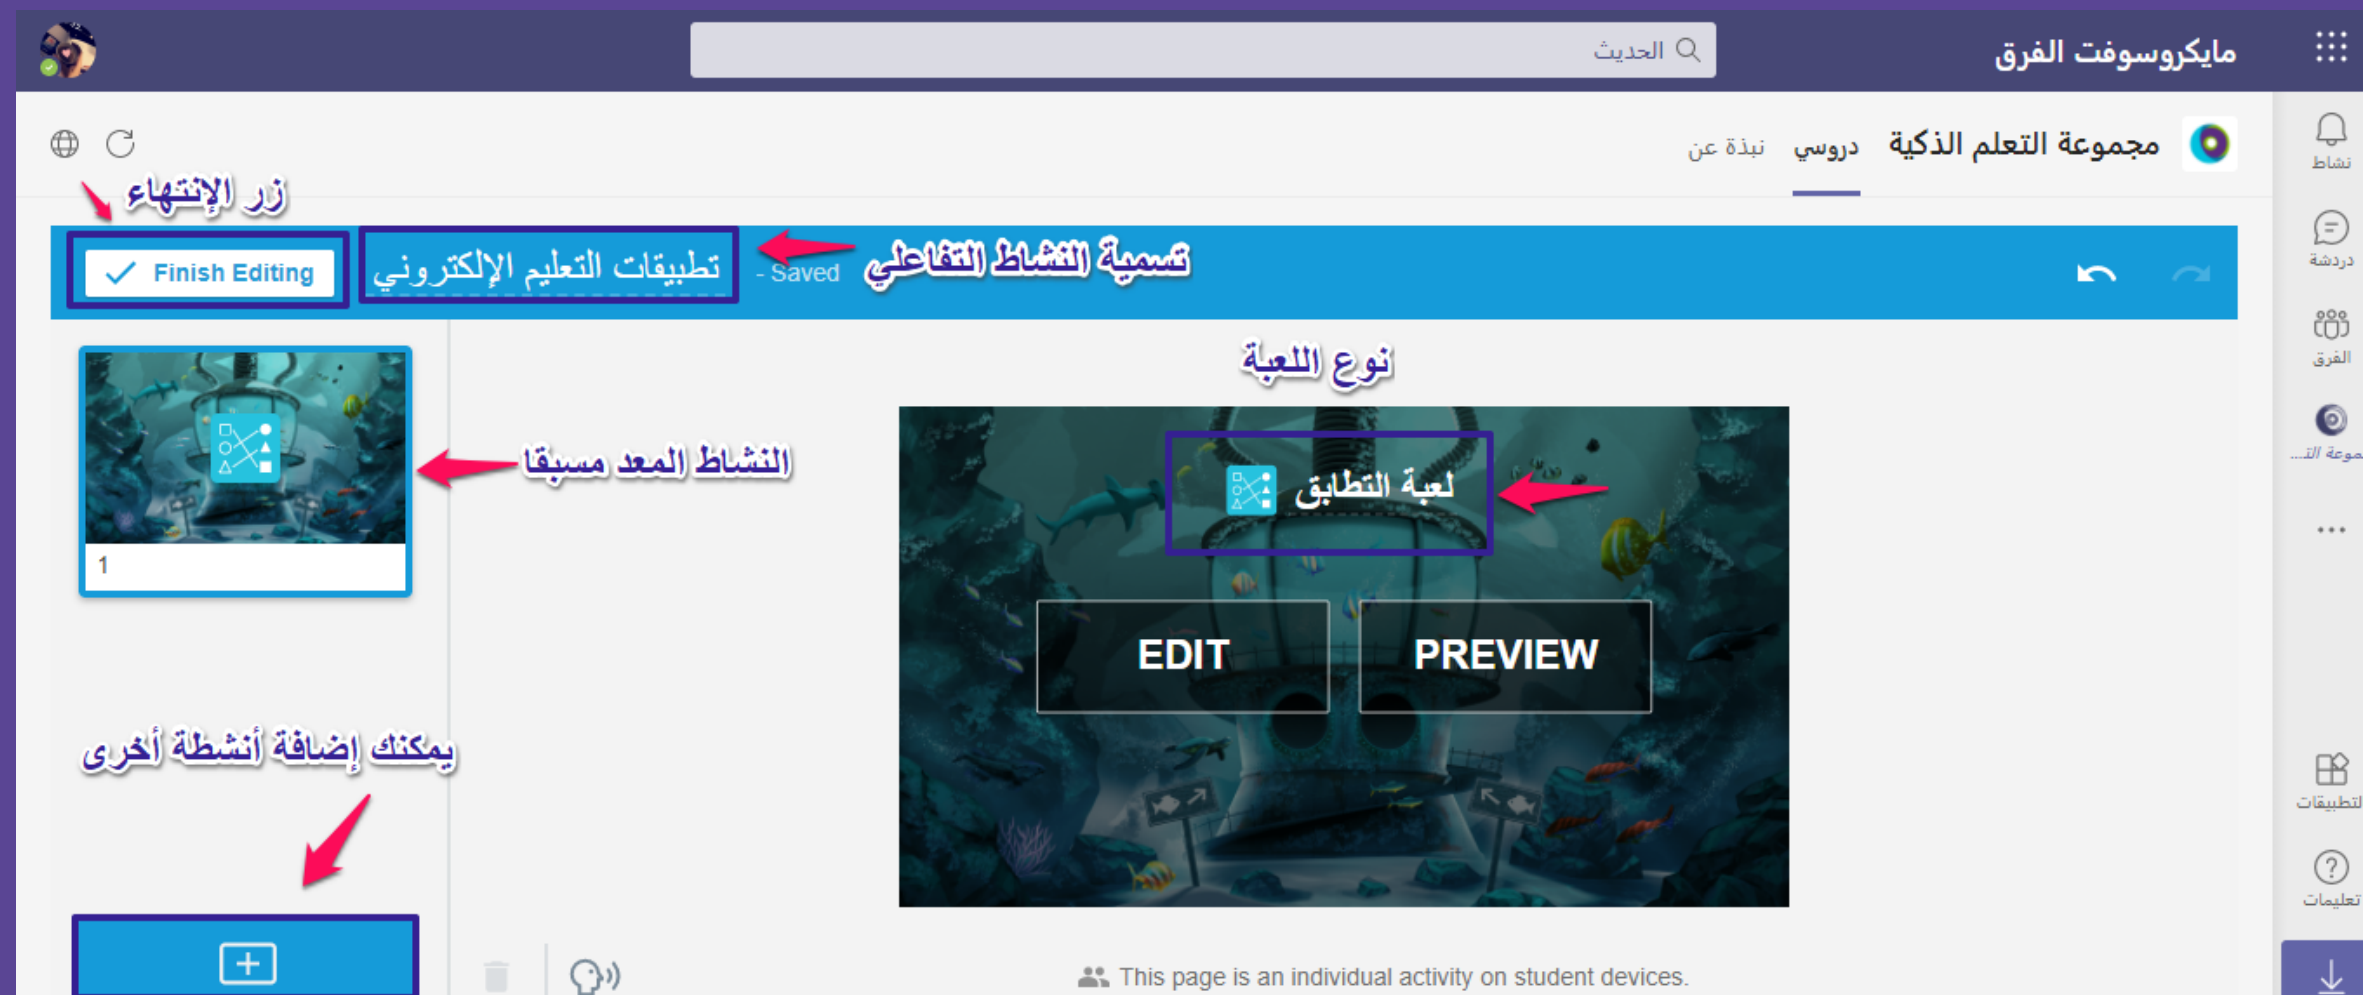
مايكروسوفت الفرق

الحديث

مجموعة التعلم الذكية دروسي نبذة عن

نشاط
دردشة
الفرق
مجموعة الت...
...
التطبيقات
تعليمات

زر الإنتهاء

Finish Editing تطبيقات التعليم الإلكتروني - Saved تسمية النشاط التفاعلي

نوع اللعبة

لعبة التطابق

EDIT PREVIEW

النشاط المعد مسبقا

1

يمكنك إضافة أنشطة أخرى

This page is an individual activity on student devices.